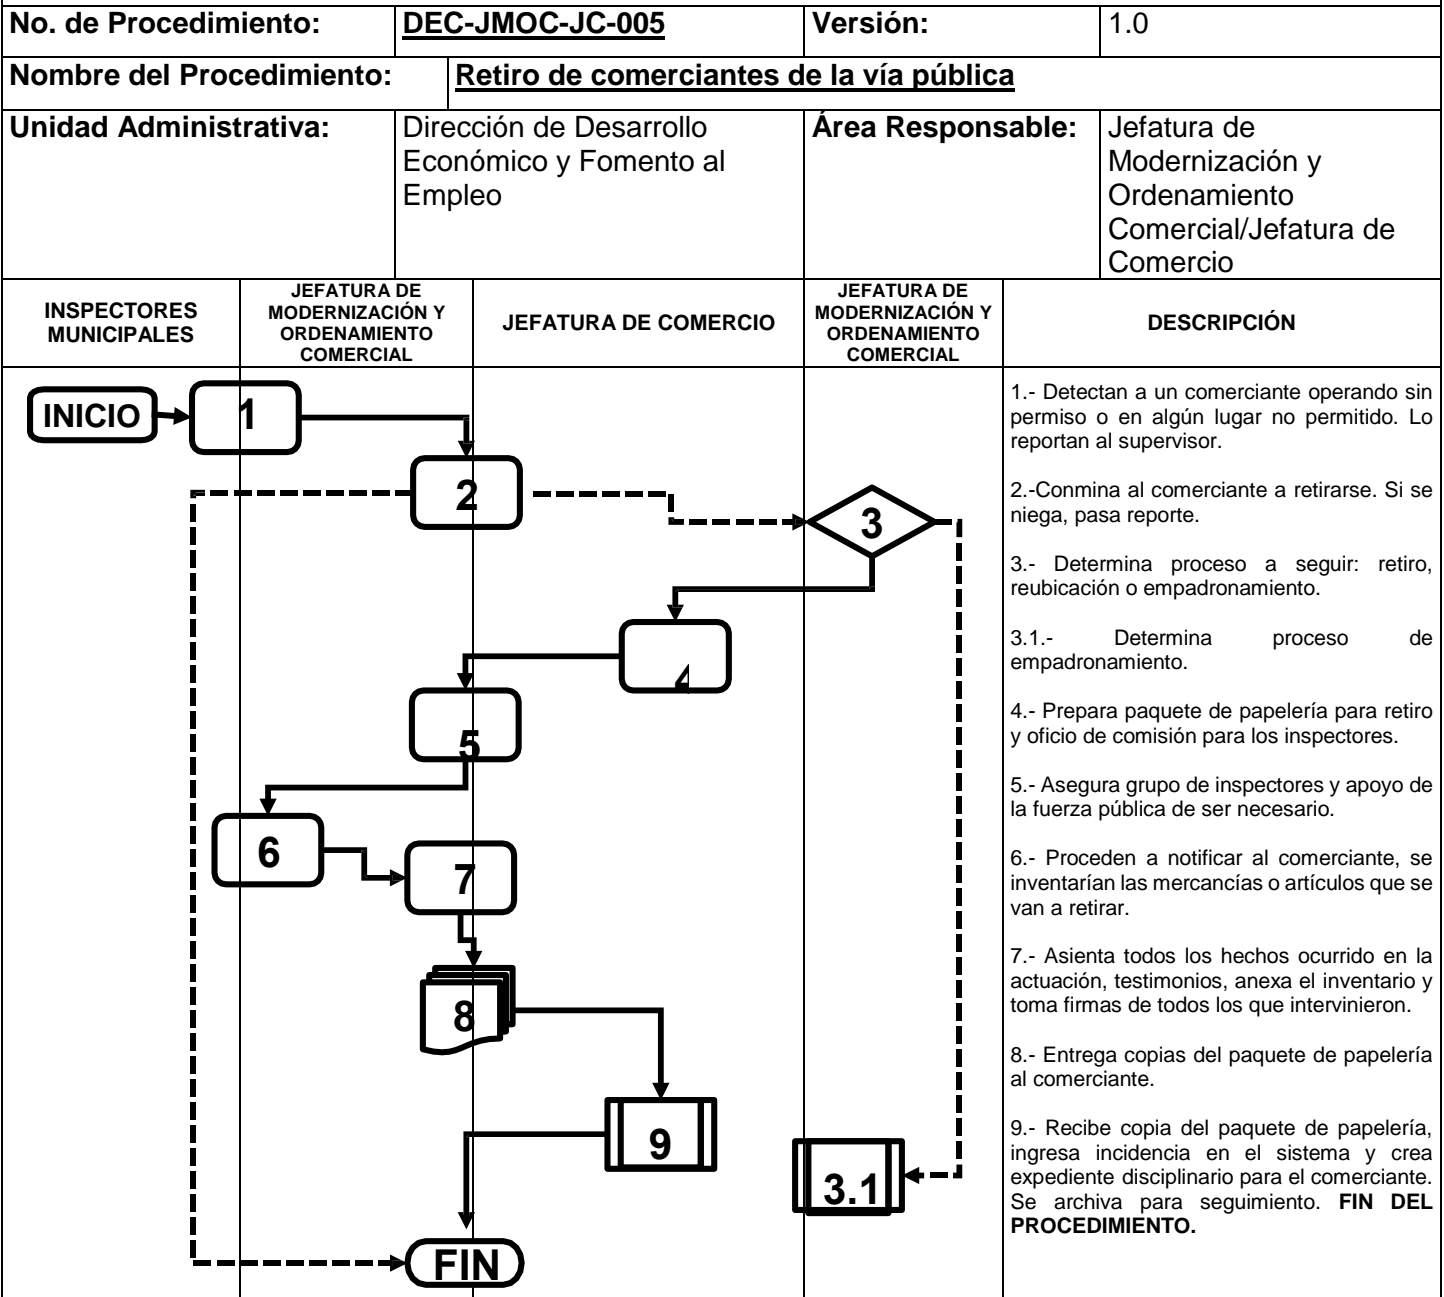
| No. de Procedimiento: | DEC-JMOC-JC-005 | Versión: | 1.0 |
|---|---|---|---|
| Nombre del Procedimiento: | Retiro de comerciantes de la vía pública | | |
| Unidad Administrativa: | Dirección de Desarrollo Económico y Fomento al Empleo | Área Responsable: | Jefatura de Modernización y Ordenamiento Comercial/Jefatura de Comercio |

| INSPECTORES MUNICIPALES | JEFATURA DE MODERNIZACIÓN Y ORDENAMIENTO COMERCIAL | JEFATURA DE COMERCIO | JEFATURA DE MODERNIZACIÓN Y ORDENAMIENTO COMERCIAL | DESCRIPCIÓN |
|---|---|---|---|---|

INICIO
1
2
3
4
5
6
7
8
9
3.1
FIN

1.- Detectan a un comerciante operando sin permiso o en algún lugar no permitido. Lo reportan al supervisor.

2.-Conmina al comerciante a retirarse. Si se niega, pasa reporte.

3.- Determina proceso a seguir: retiro, reubicación o empadronamiento.

3.1.- Determina proceso de empadronamiento.

4.- Prepara paquete de papelería para retiro y oficio de comisión para los inspectores.

5.- Asegura grupo de inspectores y apoyo de la fuerza pública de ser necesario.

6.- Proceden a notificar al comerciante, se inventarían las mercancías o artículos que se van a retirar.

7.- Asienta todos los hechos ocurrido en la actuación, testimonios, anexa el inventario y toma firmas de todos los que intervinieron.

8.- Entrega copias del paquete de papelería al comerciante.

9.- Recibe copia del paquete de papelería, ingresa incidencia en el sistema y crea expediente disciplinario para el comerciante. Se archiva para seguimiento. **FIN DEL PROCEDIMIENTO.**